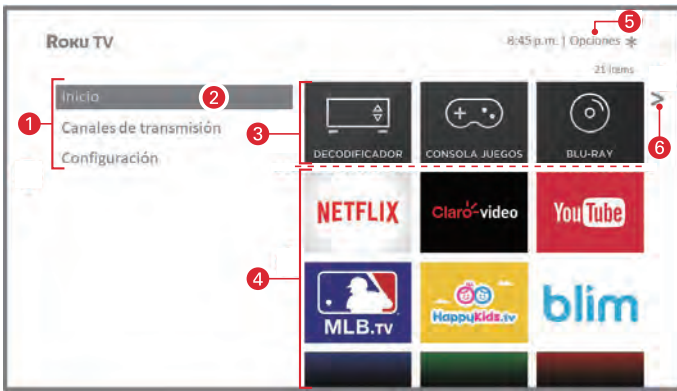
ROKU TV

8:45 p.m. | Opciones ✱

21 ítems

Inicio

Canales de transmisión

Configuración

1

2

3

4

5

6

DECODIFICADOR

CONSOLA JUEGOS

BLU-RAY

NETFLIX

Claro video

YouTube

MLB.TV

HappyKids.tv

blim